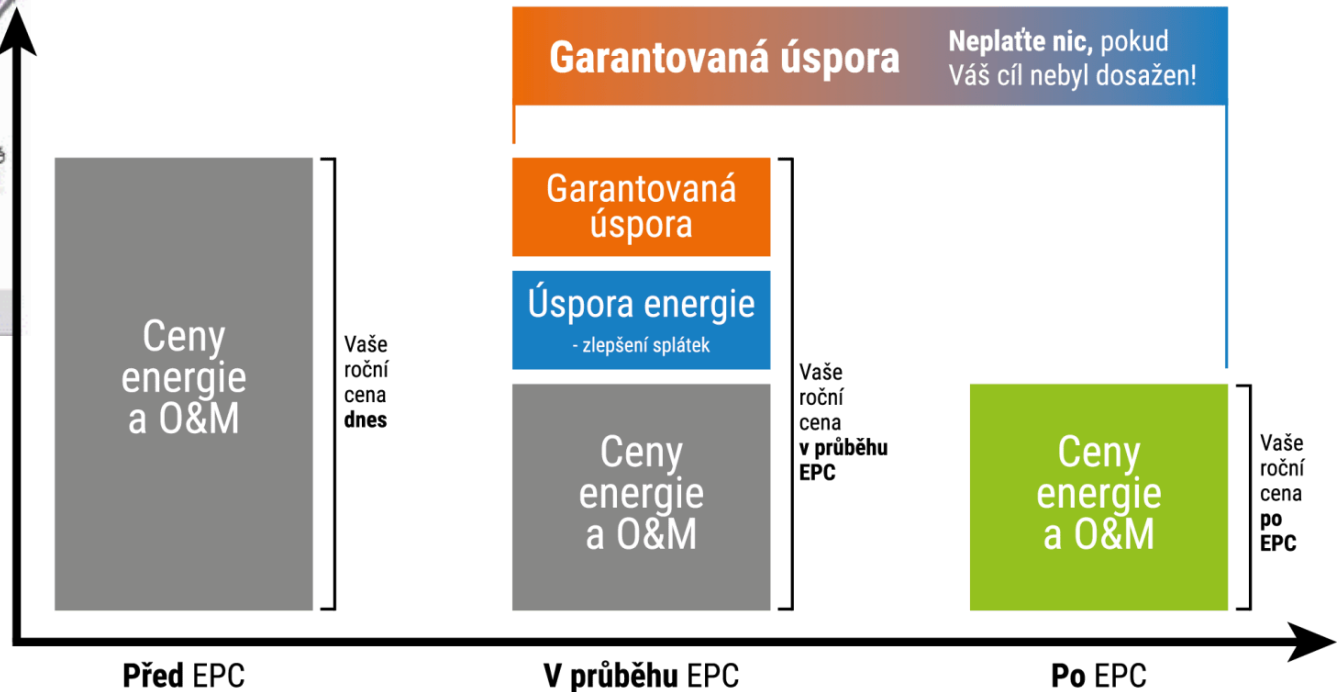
Garantovaná úspora

Neplaťte nic, pokud Váš cíl nebyl dosažen!

Ceny energie a O&M

Vaše roční cena dnes

Garantovaná úspora

Úspora energie

- zlepšení splátek

Ceny energie a O&M

Vaše roční cena v průběhu EPC

Ceny energie a O&M

Vaše roční cena po EPC

Před EPC

V průběhu EPC

Po EPC